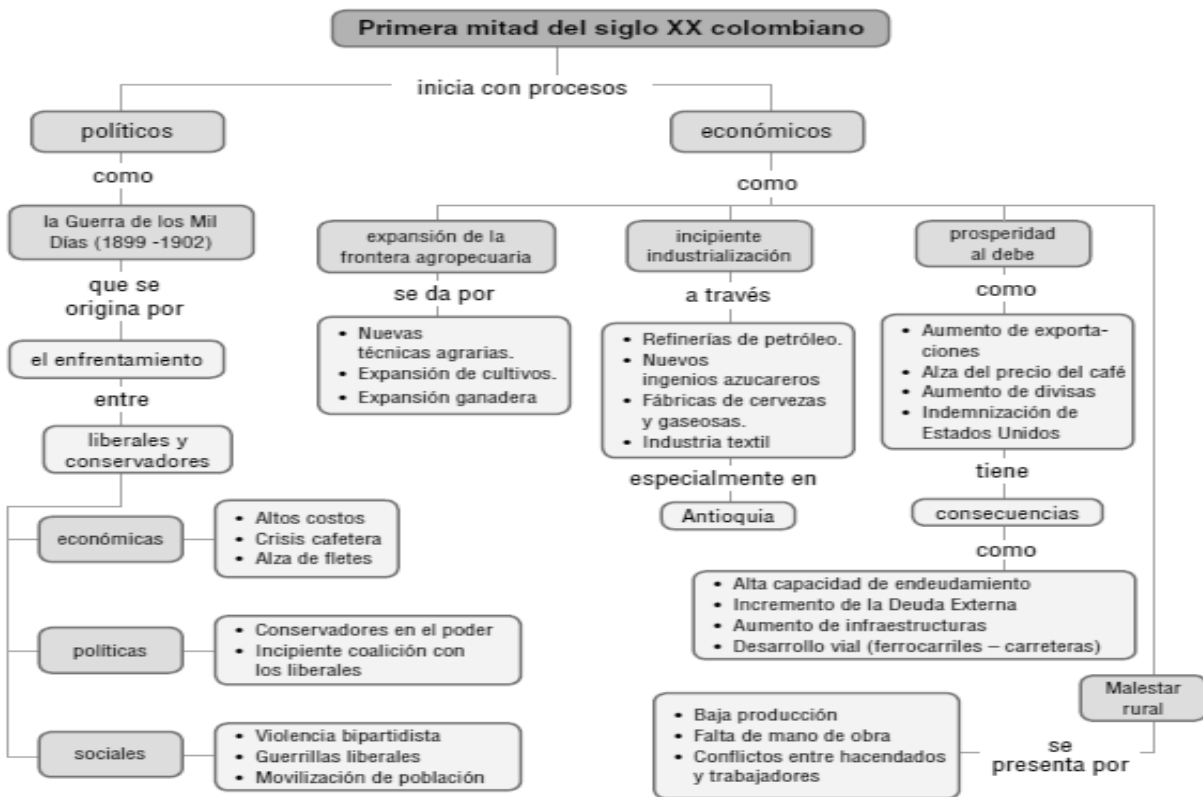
Primera mitad del siglo XX colombiano

inicia con procesos

políticos

como

la Guerra de los Mil Días (1899 -1902)

que se origina por

el enfrentamiento

entre

liberales y conservadores

económicas

• Altos costos
• Crisis cafetera
• Alza de fletes

políticas

• Conservadores en el poder
• Incipiente coalición con los liberales

sociales

• Violencia bipartidista
• Guerrillas liberales
• Movilización de población

económicos

como

expansión de la frontera agropecuaria

se da por

• Nuevas técnicas agrarias.
• Expansión de cultivos.
• Expansión ganadera

incipiente industrialización

a través

• Refinerías de petróleo.
• Nuevos ingenios azucareros
• Fábricas de cervezas y gaseosas.
• Industria textil

especialmente en

Antioquia

prosperidad al debe

como

• Aumento de exportaciones
• Alza del precio del café
• Aumento de divisas
• Indemnización de Estados Unidos

tiene

consecuencias

como

• Alta capacidad de endeudamiento
• Incremento de la Deuda Externa
• Aumento de infraestructuras
• Desarrollo vial (ferrocarriles – carreteras)

Malestar rural

se presenta por

• Baja producción
• Falta de mano de obra
• Conflictos entre hacendados y trabajadores